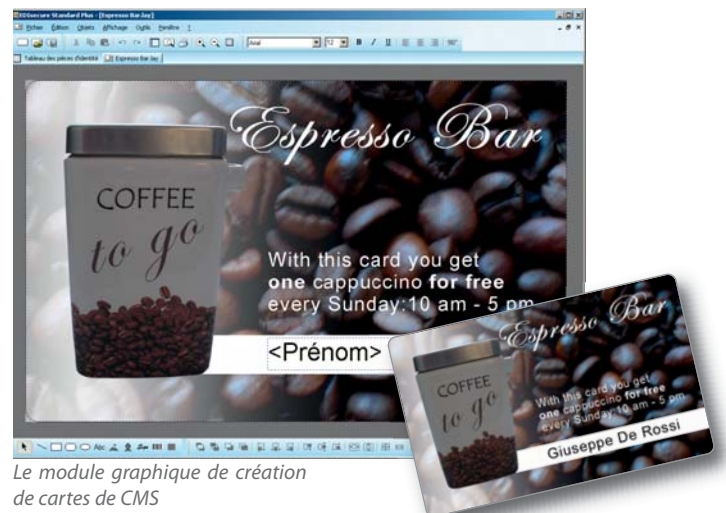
IDSecure Standard Plus - [Espresso Bar.ley]

Fichier Edition Objets Affichage Outils Fenêtre ?

Arial 12 B I U 90°

Tableau des pièces d'identité Espresso Bar.ley

Espresso Bar

COFFEE to go

With this card you get one cappuccino for free every Sunday:10 am - 5 pm

<Prénom>

Espresso Bar

COFFEE to go

With this card you get one cappuccino for free every Sunday:10 am - 5 pm

Giuseppe De Rossi

Le module graphique de création de cartes de CMS